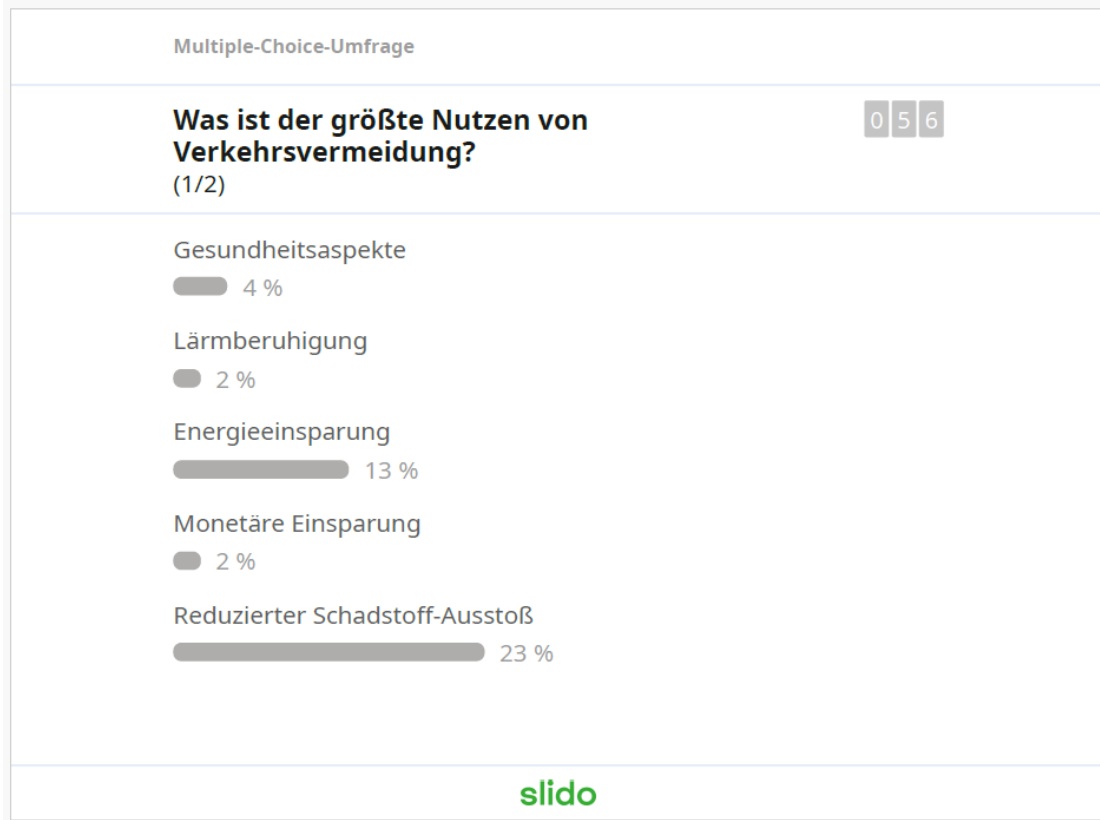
Multiple-Choice-Umfrage

Was ist der größte Nutzen von Verkehrsvermeidung?
(1/2)

056

Gesundheitsaspekte
4 %

Lärmberuhigung
2 %

Energieeinsparung
13 %

Monetäre Einsparung
2 %

Reduzierter Schadstoff-Ausstoß
23 %

slido